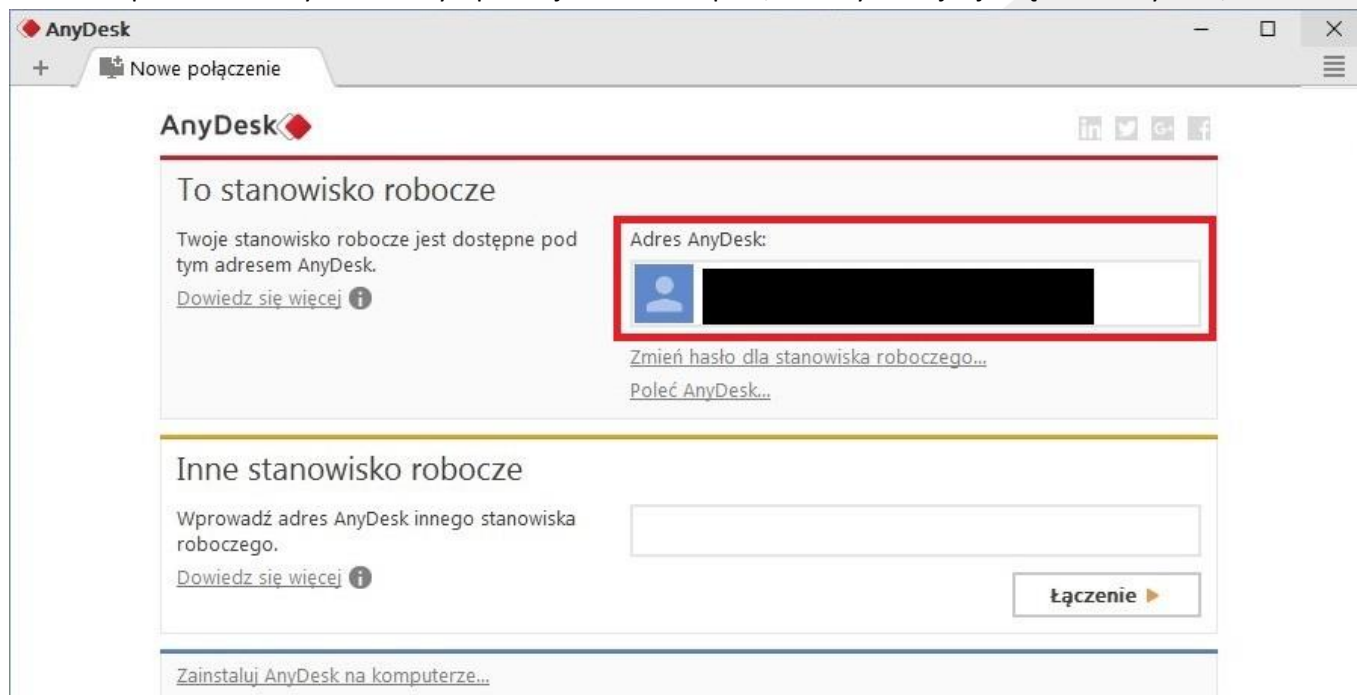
AnyDesk

+ Nowe połączenie

AnyDesk

To stanowisko robocze

Twoje stanowisko robocze jest dostępne pod tym adresem AnyDesk.

Dowiedz się więcej

Adres AnyDesk:

Zmień hasło dla stanowiska roboczego...

Poleć AnyDesk...

Inne stanowisko robocze

Wprowadź adres AnyDesk innego stanowiska roboczego.

Dowiedz się więcej

Łączenie

Zainstaluj AnyDesk na komputerze...